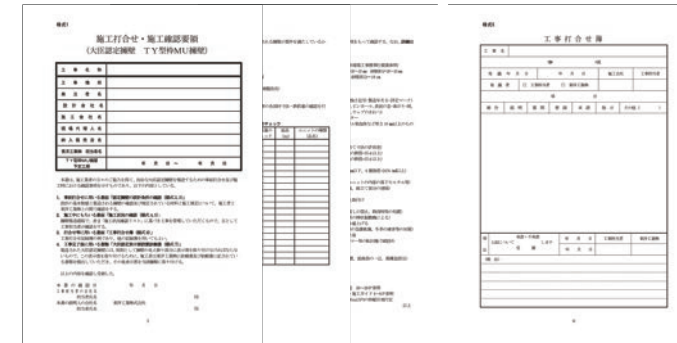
様式1

施工打合せ・施工確認要領
(大臣認定擁壁 TY型枠MU擁壁)

| 工事名称 | |
|---|---|
| 工事場所 | |
| 発注者名 | |
| 設計者名 | |
| 施工者名 | |
| 現場代理人名 | |
| 納入業者名 | |
| 擁壁工事期間 | |
| TY型枠MU擁壁予定工期 | 年 月 日 〜 年 月 日 |

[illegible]

1. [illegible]
2. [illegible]
3. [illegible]
4. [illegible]

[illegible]

1

様式3

工事打合せ簿

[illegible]